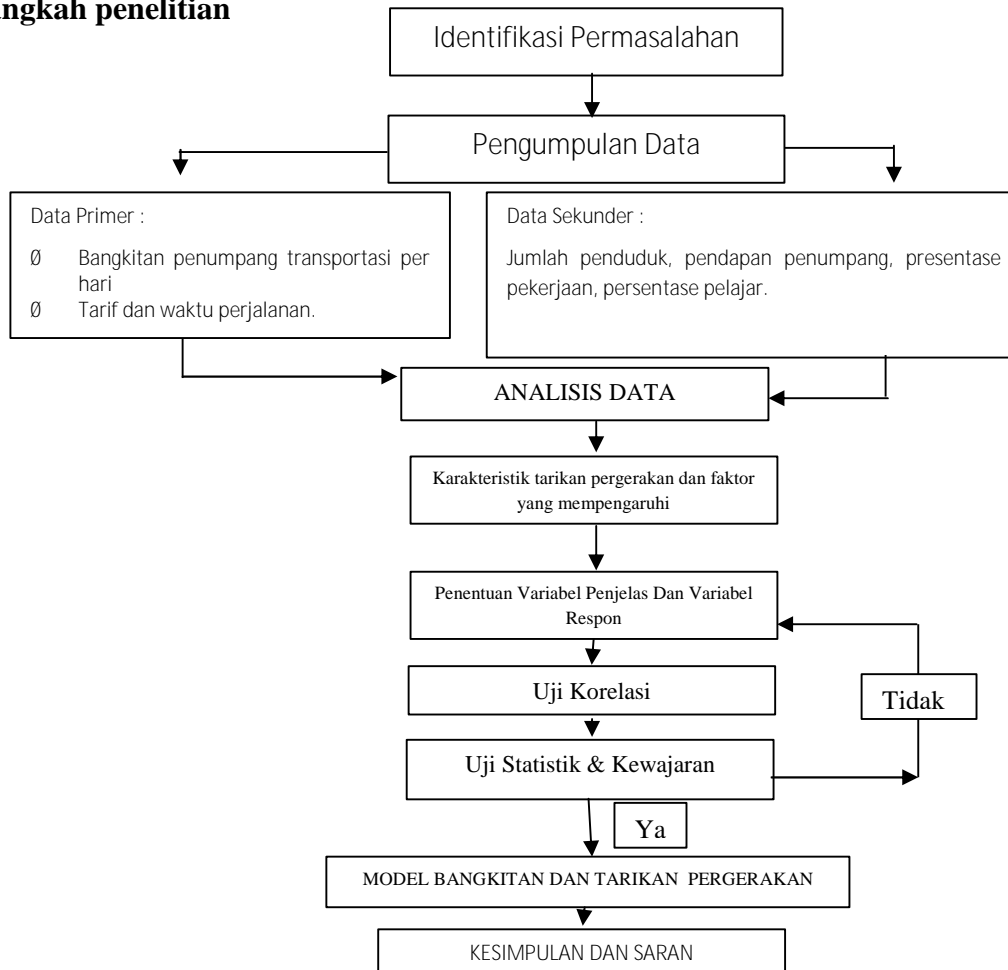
ngkah penelitian

Identifikasi Permasalahan

Pengumpulan Data

Data Primer :

Ø Bangkitan penumpang transportasi per hari

Ø Tarif dan waktu perjalanan.

Data Sekunder :

Jumlah penduduk, pendapan penumpang, presentase pekerjaan, persentase pelajar.

ANALISIS DATA

Karakteristik tarikan pergerakan dan faktor yang mempengaruhi

Penentuan Variabel Penjelas Dan Variabel Respon

Uji Korelasi

Tidak

Uji Statistik & Kewajaran

Ya

MODEL BANGKITAN DAN TARIKAN PERGERAKAN

KESIMPULAN DAN SARAN